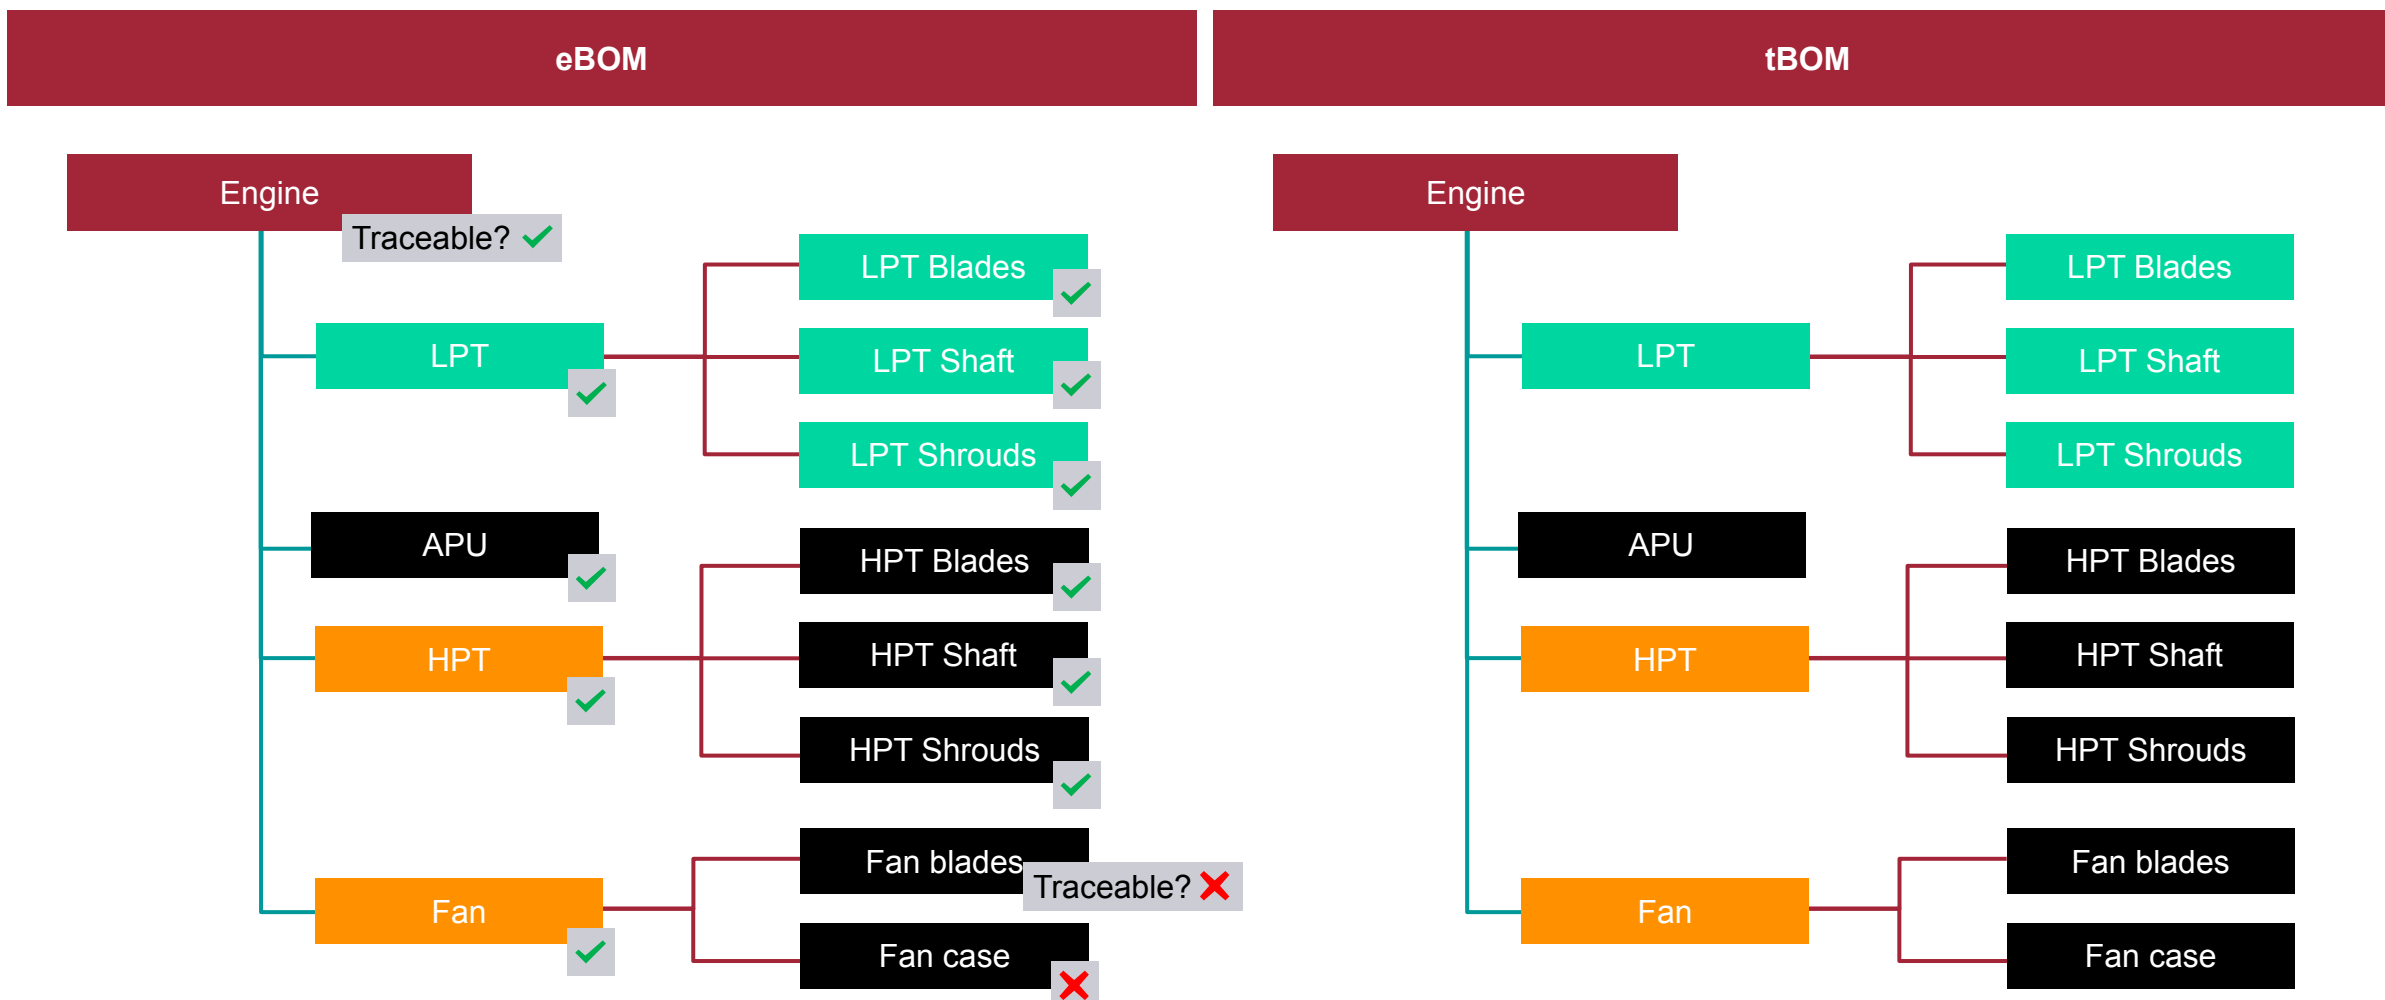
eBOM

Engine
Traceable? ✓
LPT ✓
LPT Blades ✓
LPT Shaft ✓
LPT Shrouds ✓
APU ✓
HPT ✓
HPT Blades ✓
HPT Shaft ✓
HPT Shrouds ✓
Fan ✓
Fan blades
Traceable? ✗
Fan case ✗

tBOM

Engine
LPT
LPT Blades
LPT Shaft
LPT Shrouds
APU
HPT
HPT Blades
HPT Shaft
HPT Shrouds
Fan
Fan blades
Fan case